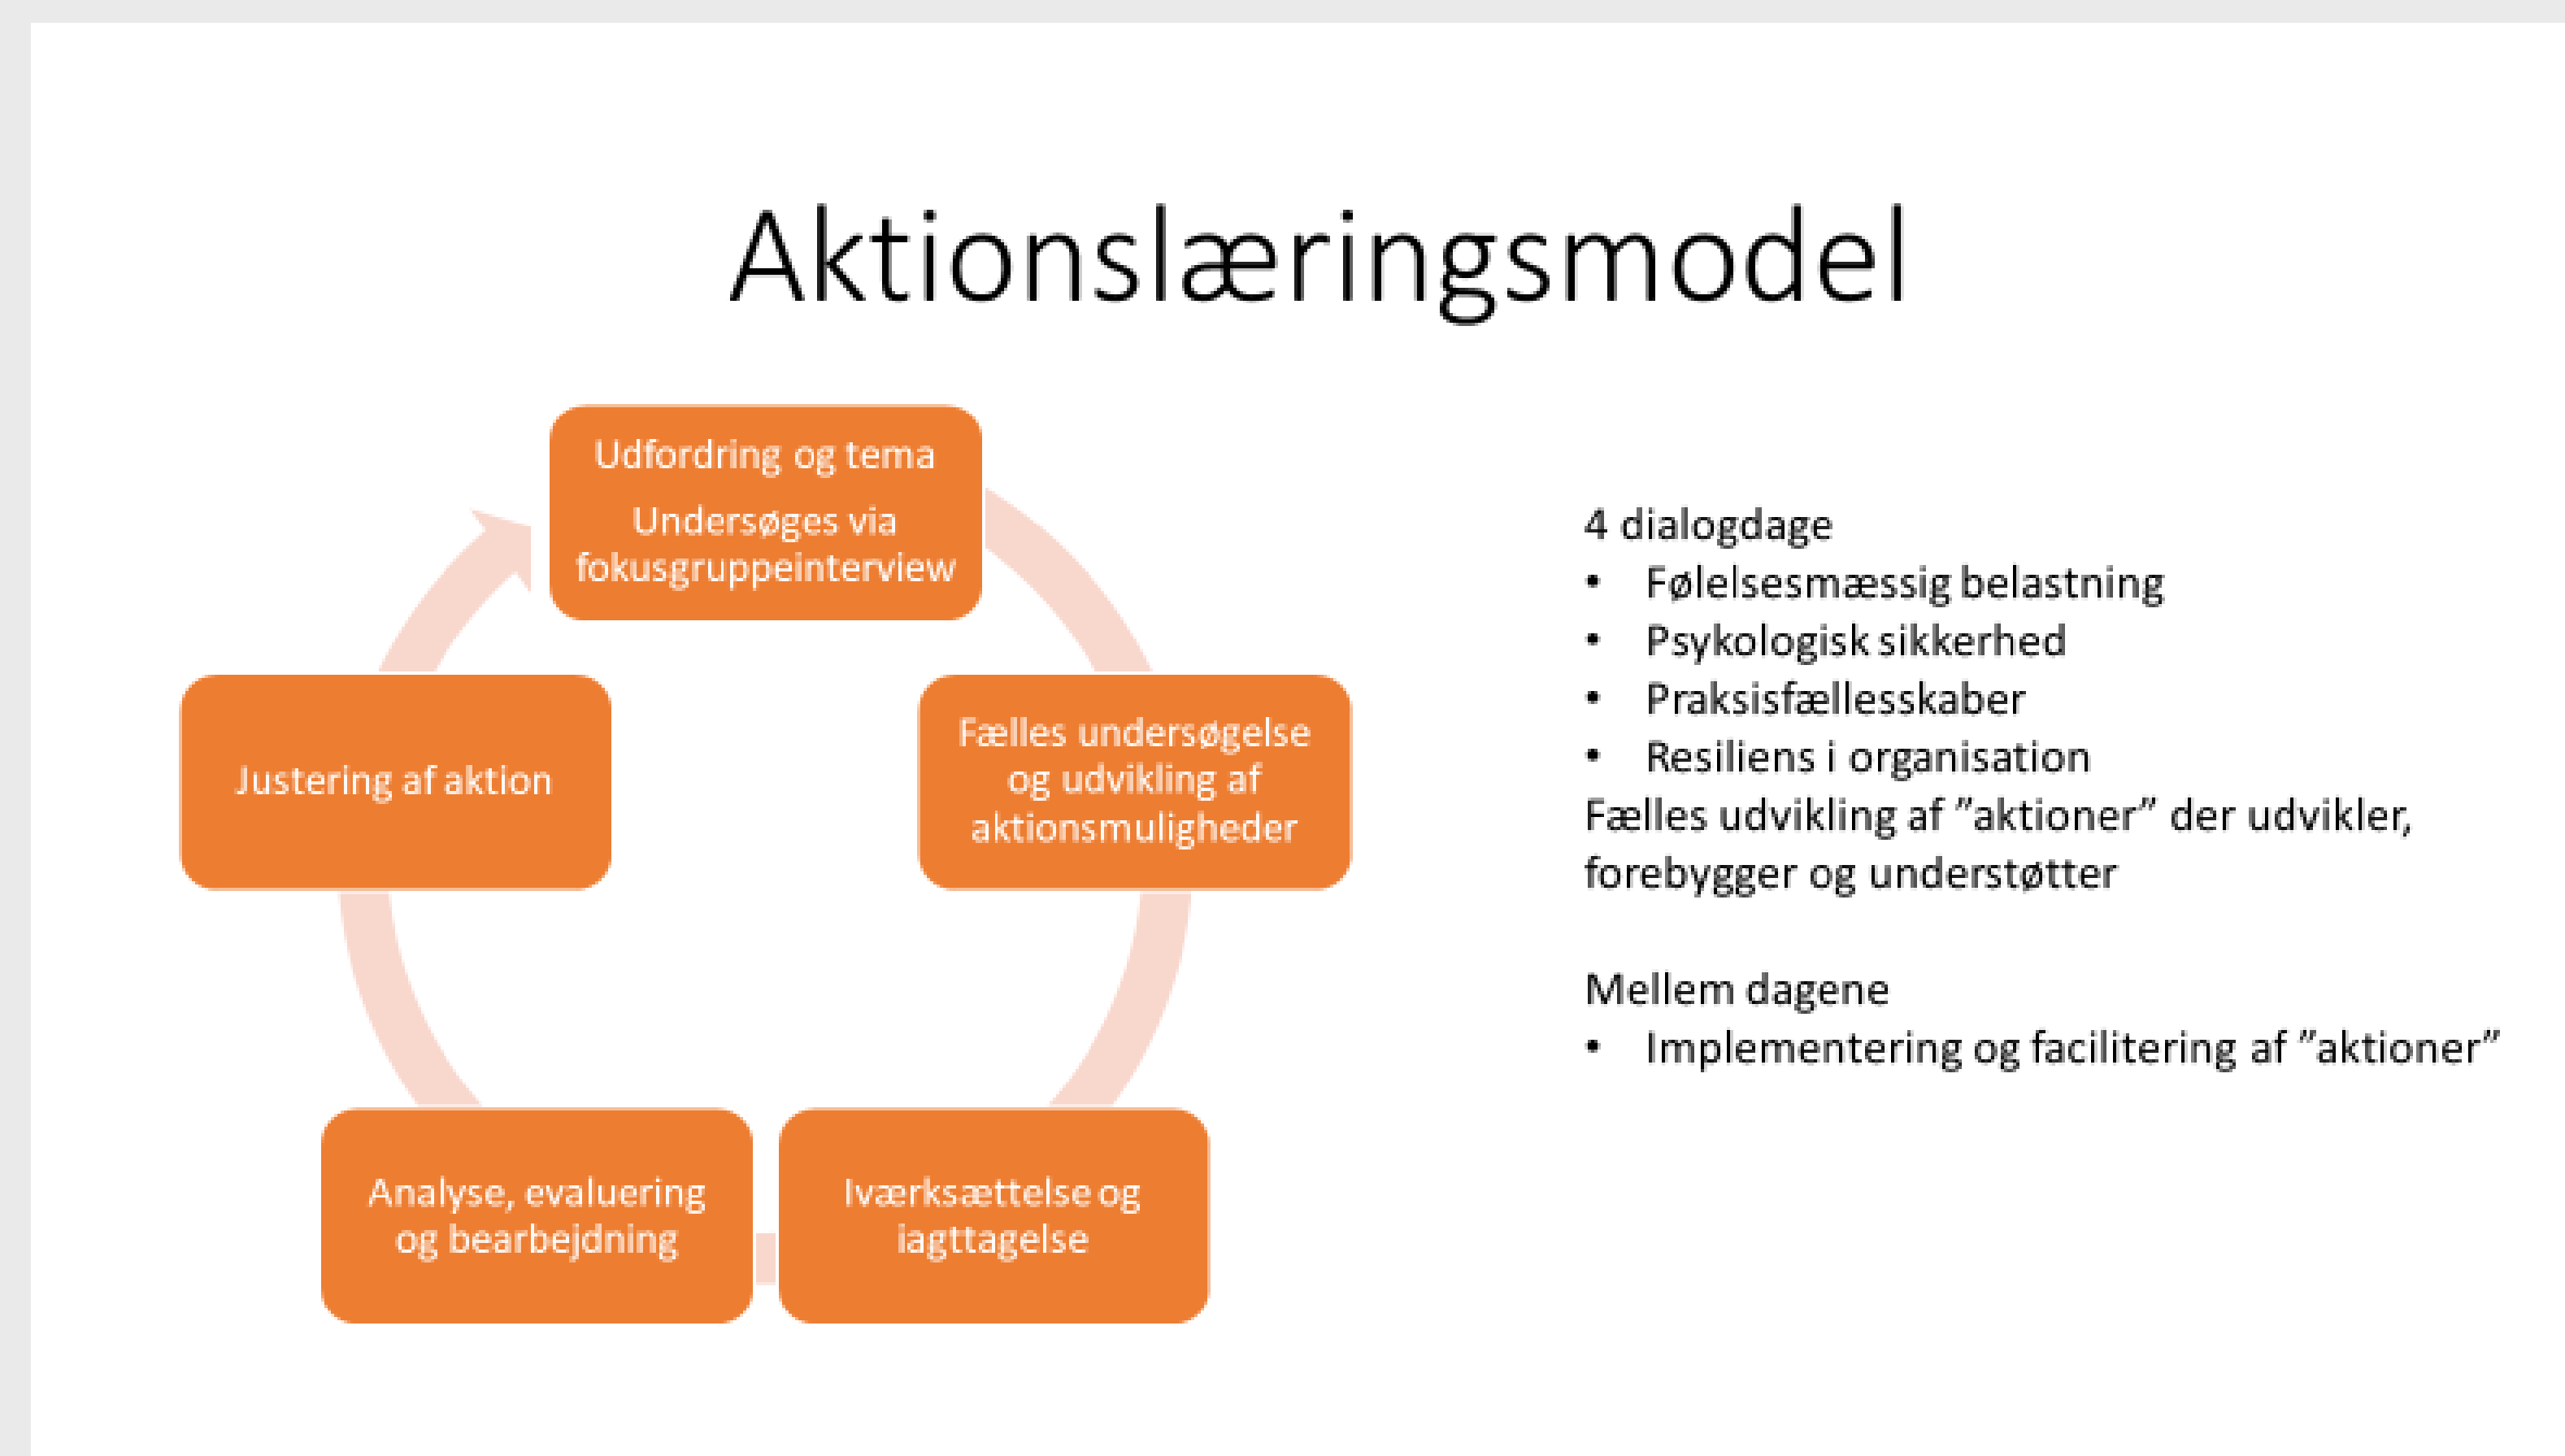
Aktionslæringsmodel

Udfordring og tema

Undersøges via fokusgruppeinterview

Fælles undersøgelse og udvikling af aktionsmuligheder

Iværksættelse og iagttagelse

Analyse, evaluering og bearbejdning

Justering af aktion

4 dialogdage
• Følelsesmæssig belastning
• Psykologisk sikkerhed
• Praksisfællesskaber
• Resiliens i organisation
Fælles udvikling af "aktioner" der udvikler, forebygger og understøtter

Mellem dagene
• Implementering og facilitering af "aktioner"